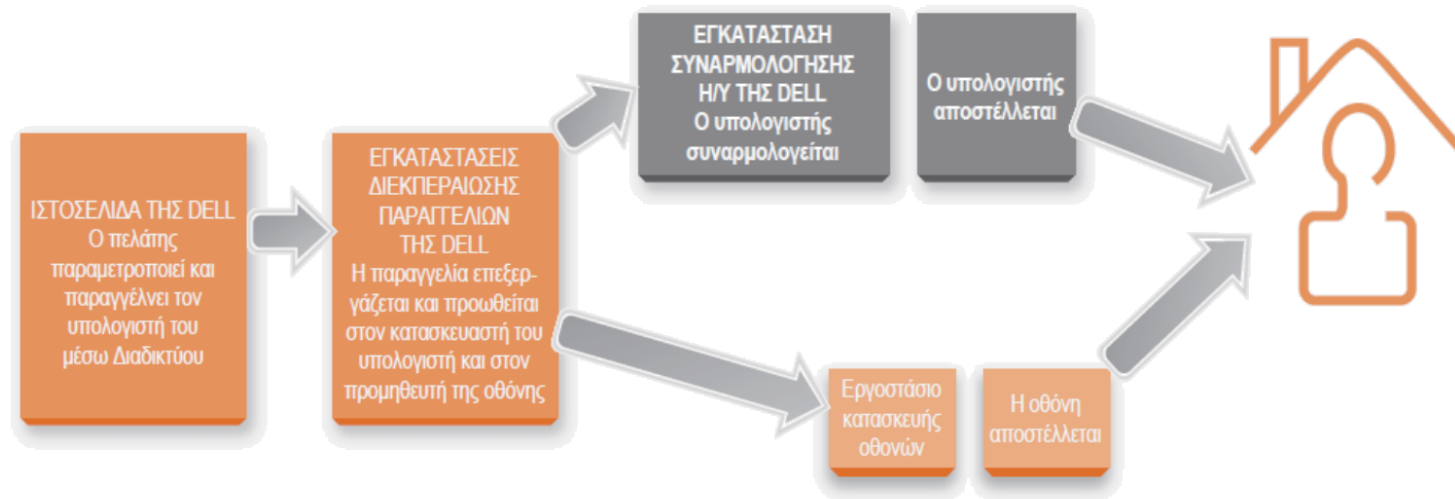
ΙΣΤΟΣΕΛΙΔΑ ΤΗΣ DELL
Ο πελάτης παραμετροποιεί και παραγγέλνει τον υπολογιστή του μέσω Διαδικτύου

ΕΓΚΑΤΑΣΤΑΣΕΙΣ ΔΙΕΚΠΕΡΑΙΩΣΗΣ ΠΑΡΑΓΓΕΛΙΩΝ ΤΗΣ DELL
Η παραγγελία επεξεργάζεται και προωθείται στον κατασκευαστή του υπολογιστή και στον προμηθευτή της οθόνης

ΕΓΚΑΤΑΣΤΑΣΗ ΣΥΝΑΡΜΟΛΟΓΗΣΗΣ Η/Υ ΤΗΣ DELL
Ο υπολογιστής συναρμολογείται

Ο υπολογιστής αποστέλλεται

Εργοστάσιο κατασκευής οθονών

Η οθόνη αποστέλλεται